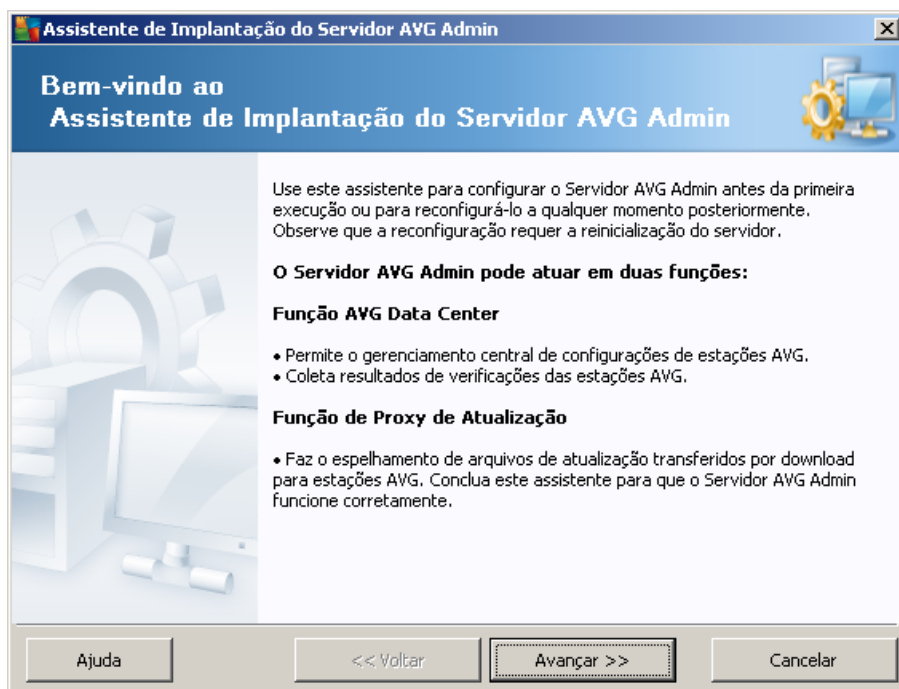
Assistente de Implantação do Servidor AVG Admin

Bem-vindo ao
Assistente de Implantação do Servidor AVG Admin

Use este assistente para configurar o Servidor AVG Admin antes da primeira execução ou para reconfigurá-lo a qualquer momento posteriormente. Observe que a reconfiguração requer a reinicialização do servidor.

O Servidor AVG Admin pode atuar em duas funções:

Função AVG Data Center

• Permite o gerenciamento central de configurações de estações AVG.
• Coleta resultados de verificações das estações AVG.

Função de Proxy de Atualização

• Faz o espelhamento de arquivos de atualização transferidos por download para estações AVG. Conclua este assistente para que o Servidor AVG Admin funcione corretamente.

Ajuda

<< Voltar

Avançar >>

Cancelar